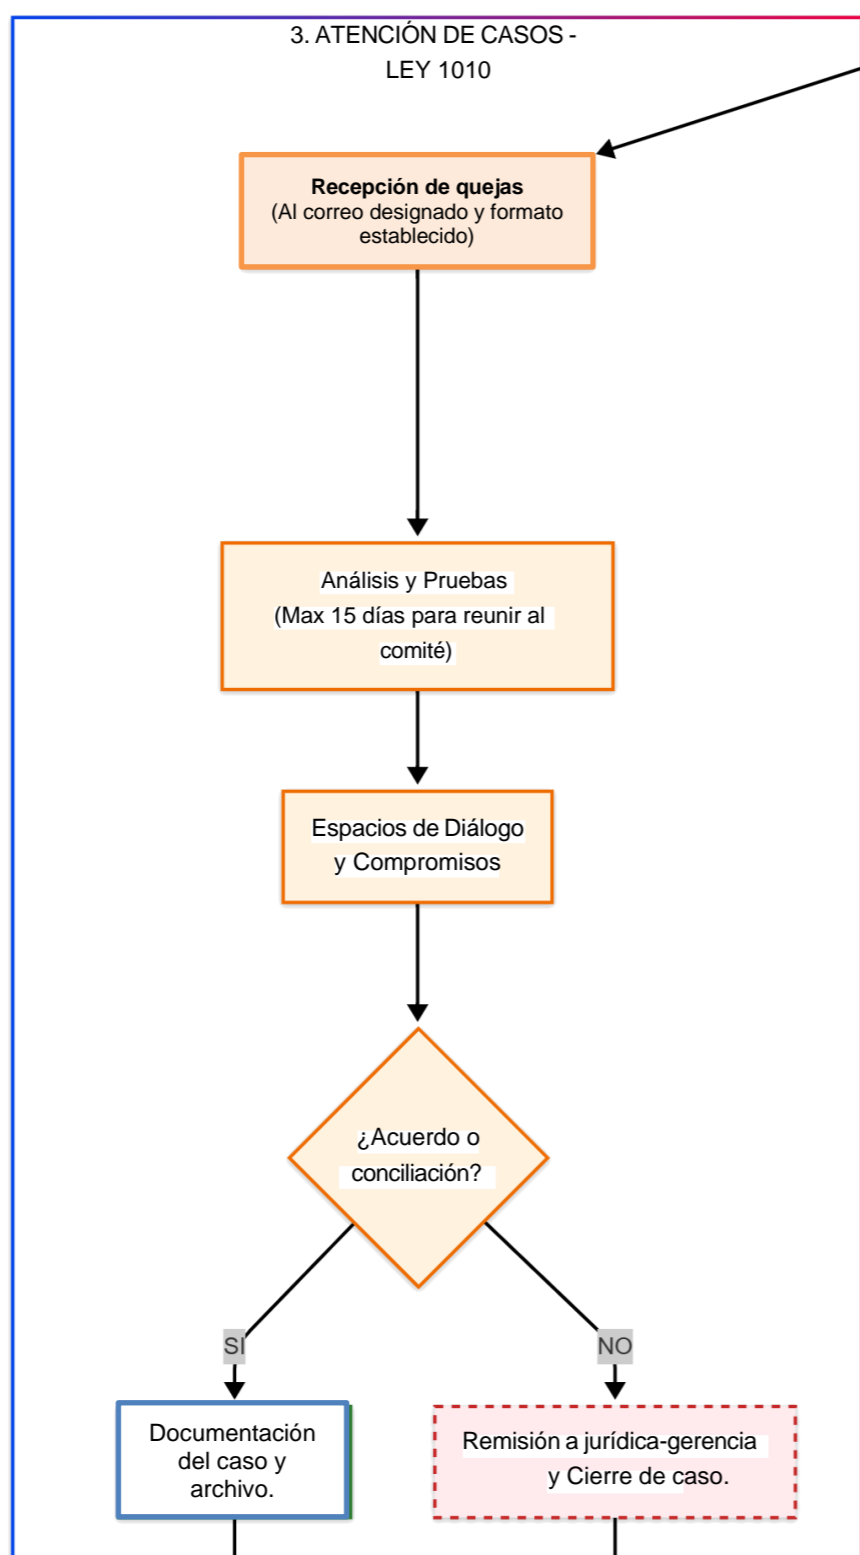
3. ATENCIÓN DE CASOS - LEY 1010

**Recepción de quejas**
(Al correo designado y formato establecido)

Análisis y Pruebas
(Max 15 días para reunir al comité)

Espacios de Diálogo y Compromisos

¿Acuerdo o conciliación?

SI

NO

Documentación del caso y archivo.

Remisión a jurídica-gerencia y Cierre de caso.